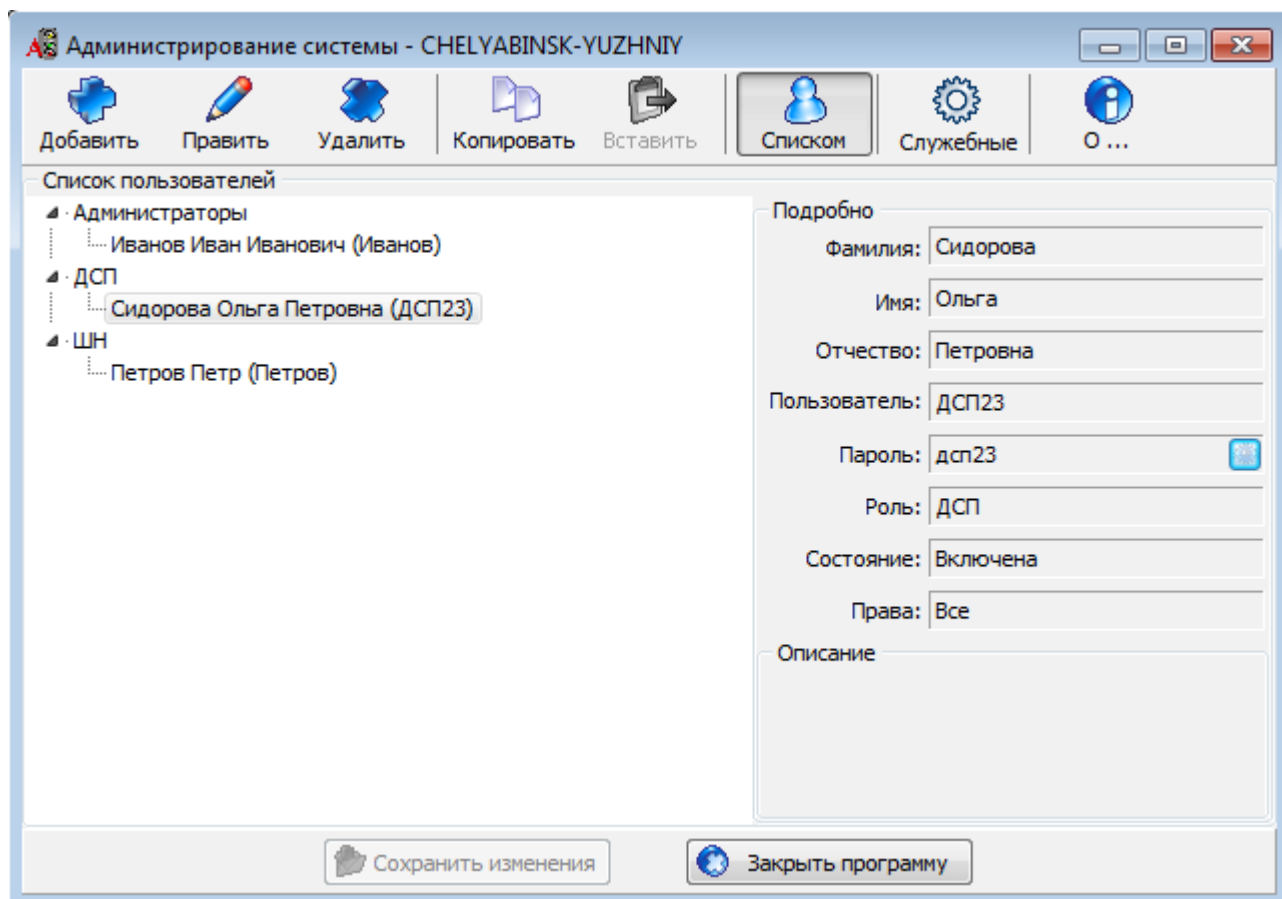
Администрирование системы - CHELYABINSK-YUZHNIY

Добавить
Править
Удалить
Копировать
Вставить
Списком
Служебные
О ...

Список пользователей

Администраторы
Иванов Иван Иванович (Иванов)
ДСП
Сидорова Ольга Петровна (ДСП23)
ШН
Петров Петр (Петров)

Подробно

Фамилия: Сидорова
Имя: Ольга
Отчество: Петровна
Пользователь: ДСП23
Пароль: дсп23
Роль: ДСП
Состояние: Включена
Права: Все

Описание

Сохранить изменения
Закрыть программу